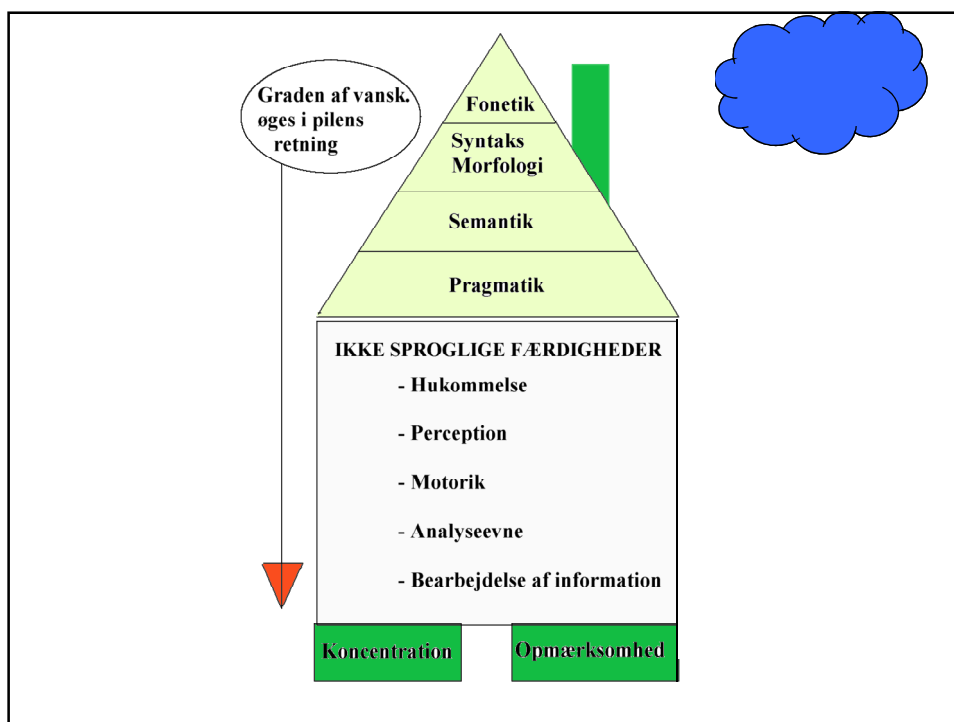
Graden af vansk. øges i pilens retning

Fonetik

Syntaks
Morfologi

Semantik

Pragmatik

IKKE SPROGLIGE FÆRDIGHEDER

- Hukommelse

- Perception

- Motorik

- Analyseevne

- Bearbejdelse af information

Koncentration

Opmærksomhed